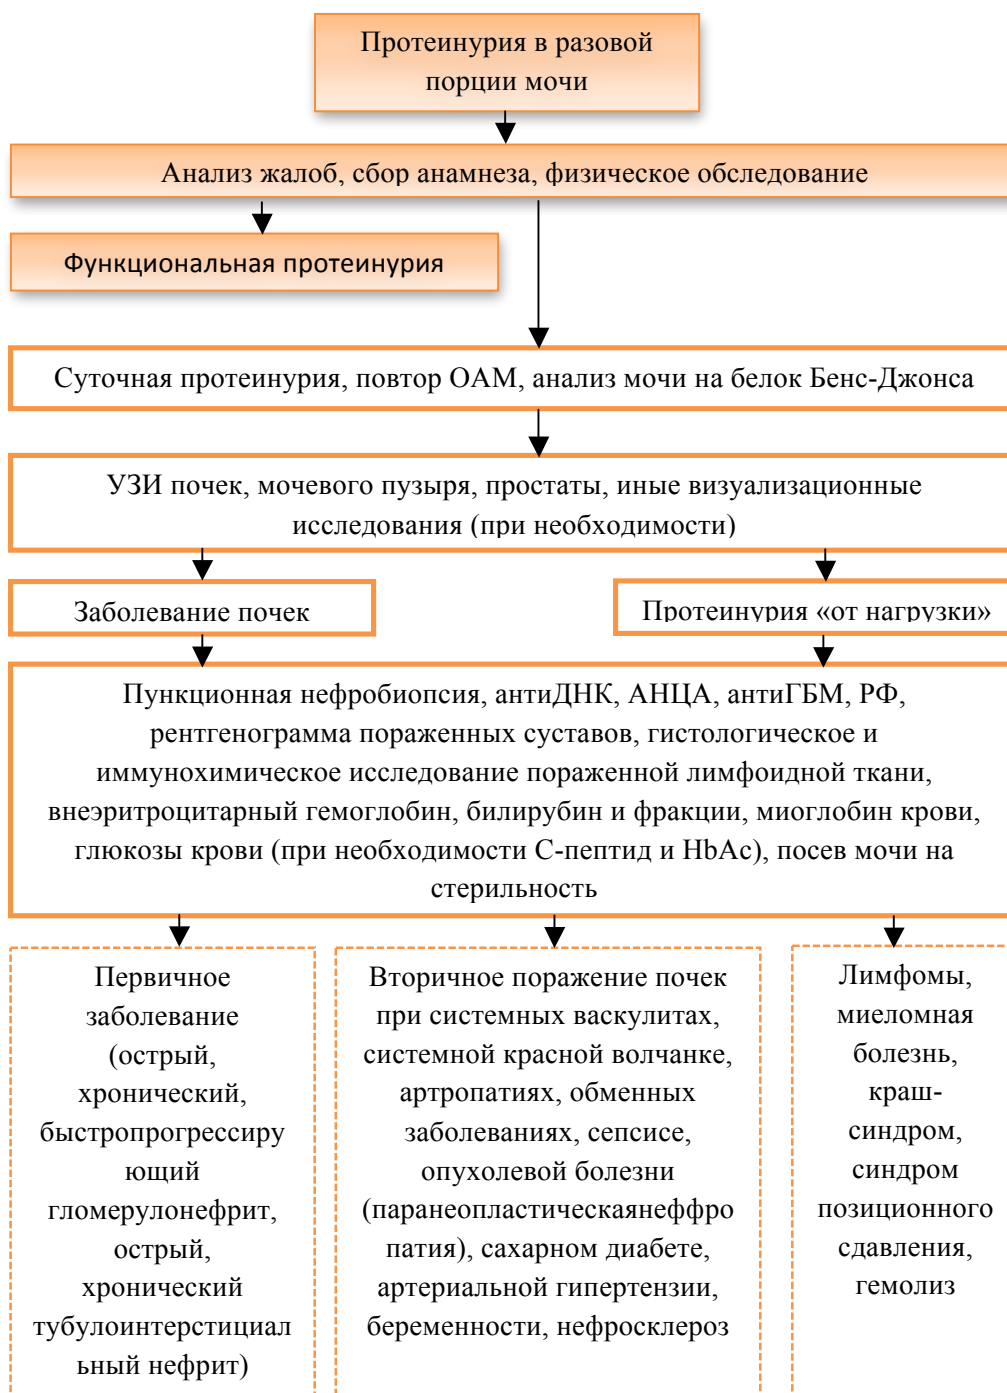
Протеинурия в разовой порции мочи

Анализ жалоб, сбор анамнеза, физическое обследование

Функциональная протеинурия

Суточная протеинурия, повтор ОАМ, анализ мочи на белок Бенс-Джонса

УЗИ почек, мочевого пузыря, простаты, иные визуализационные исследования (при необходимости)

Заболевание почек

Протеинурия «от нагрузки»

Пункционная нефробиопсия, антиДНК, АНЦА, антиГБМ, РФ, рентгенограмма пораженных суставов, гистологическое и иммунохимическое исследование пораженной лимфоидной ткани, внеэритроцитарный гемоглобин, билирубин и фракции, миоглобин крови, глюкозы крови (при необходимости С-пептид и HbAc), посев мочи на стерильность

Первичное заболевание (острый, хронический, быстропрогрессирующий гломерулонефрит, острый, хронический тубулоинтерстициальный нефрит)

Вторичное поражение почек при системных васкулитах, системной красной волчанке, артропатиях, обменных заболеваниях, сепсисе, опухолевой болезни (паранеопластическаянеффропатия), сахарном диабете, артериальной гипертензии, беременности, нефросклероз

Лимфомы, миеломная болезнь, краш-синдром, синдром позиционного сдавления, гемолиз